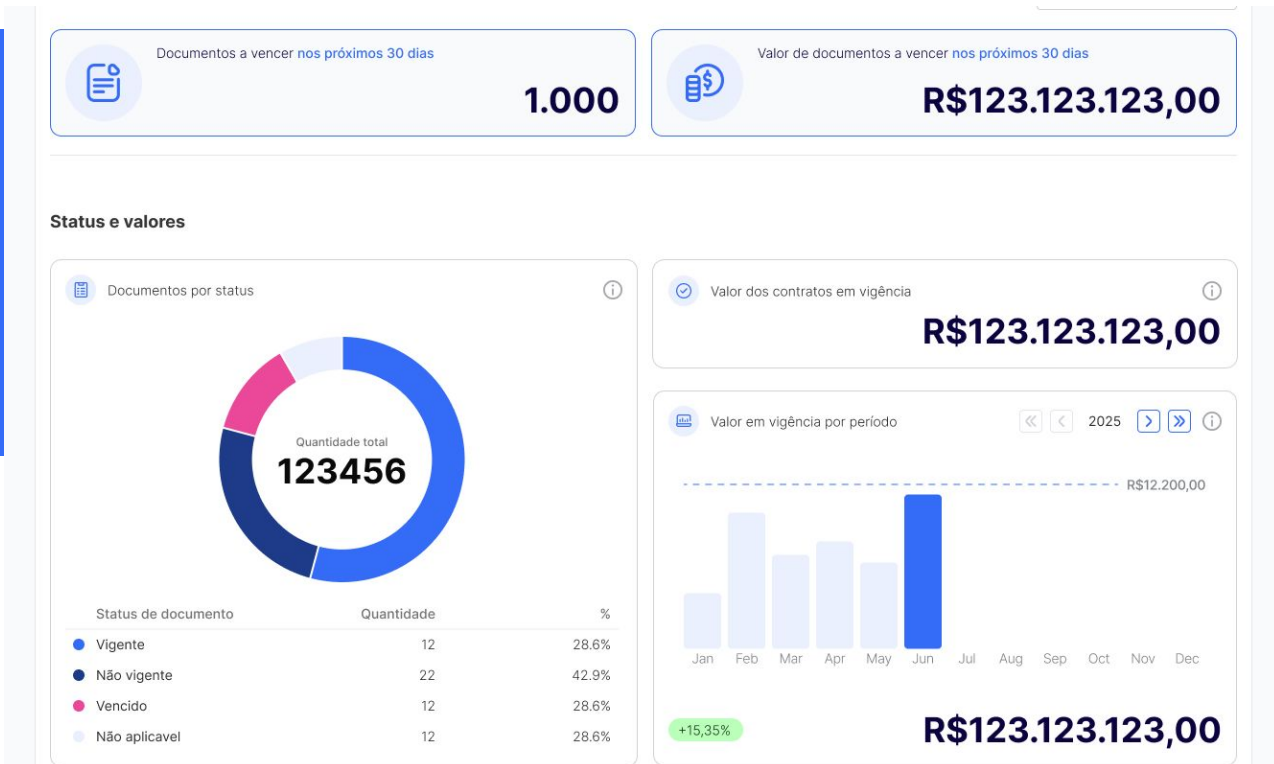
Documentos a vencer nos próximos 30 dias

1.000

Valor de documentos a vencer nos próximos 30 dias

R$123.123.123,00

Status e valores

Documentos por status

Quantidade total
123456

| Status de documento | Quantidade | % |
|---|---|---|
| Vigente | 12 | 28.6% |
| Não vigente | 22 | 42.9% |
| Vencido | 12 | 28.6% |
| Não aplicavel | 12 | 28.6% |

Valor dos contratos em vigência

R$123.123.123,00

Valor em vigência por período

2025

R$12.200,00

Jan Feb Mar Apr May Jun Jul Aug Sep Oct Nov Dec

+15,35%

R$123.123.123,00